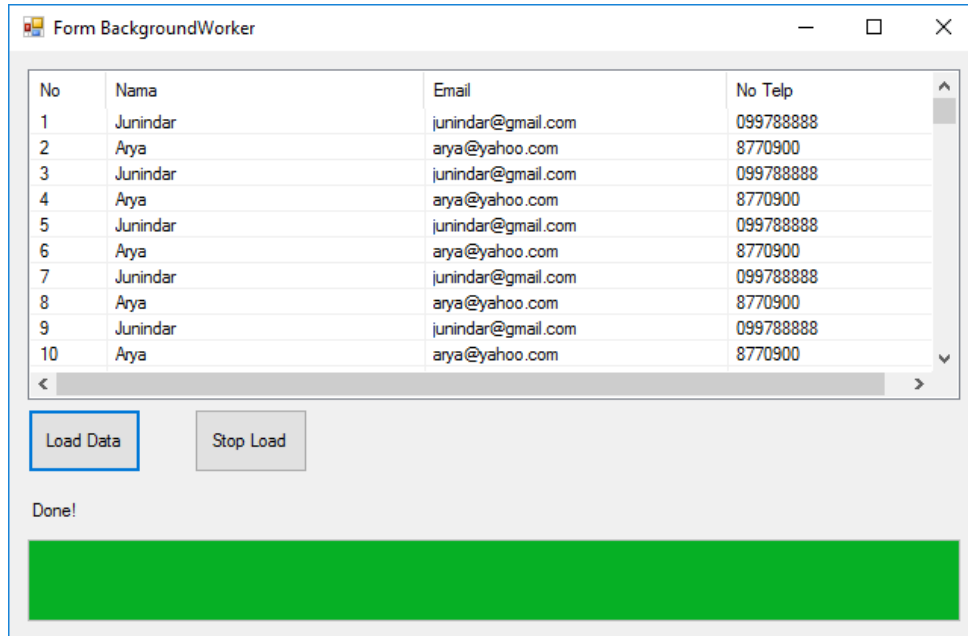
Form BackgroundWorker

| No | Nama | Email | No Telp |
|---|---|---|---|
| 1 | Junindar | junindar@gmail.com | 099788888 |
| 2 | Arya | arya@yahoo.com | 8770900 |
| 3 | Junindar | junindar@gmail.com | 099788888 |
| 4 | Arya | arya@yahoo.com | 8770900 |
| 5 | Junindar | junindar@gmail.com | 099788888 |
| 6 | Arya | arya@yahoo.com | 8770900 |
| 7 | Junindar | junindar@gmail.com | 099788888 |
| 8 | Arya | arya@yahoo.com | 8770900 |
| 9 | Junindar | junindar@gmail.com | 099788888 |
| 10 | Arya | arya@yahoo.com | 8770900 |

Load Data

Stop Load

Done!